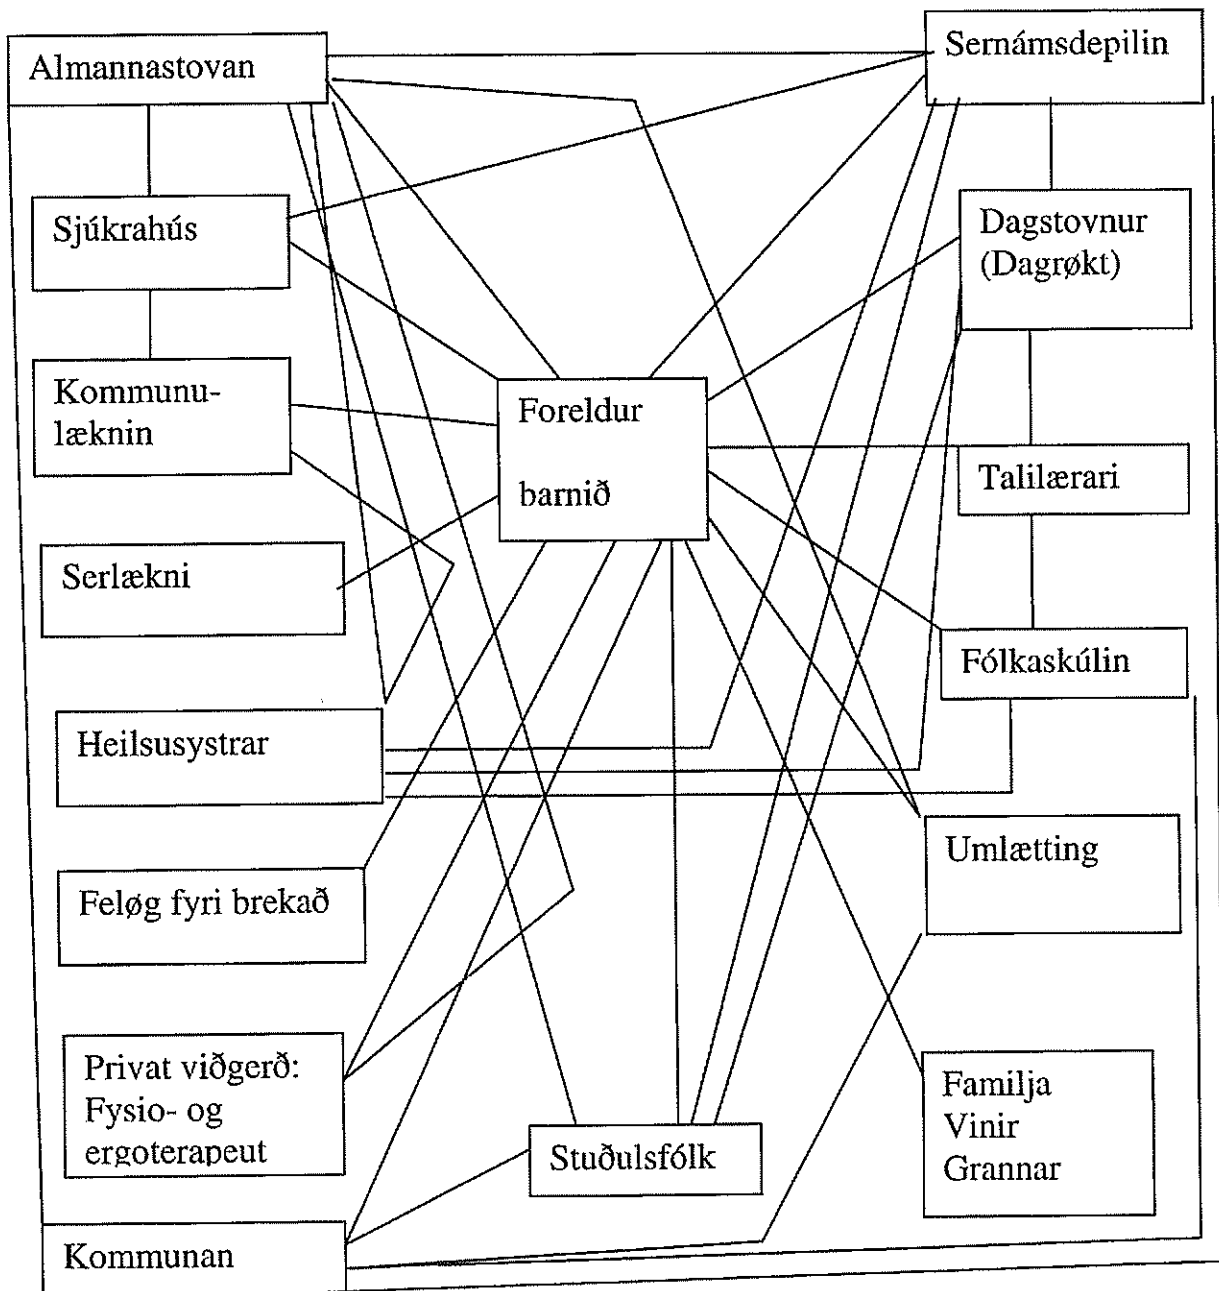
Almannastovan

Sernámsdepilin

Sjúkrahús

Dagstovnur (Dagrøkt)

Kommunulæknin

Foreldur

barnið

Talilærari

Serlækni

Fólkaskúlin

Heilsusystrar

Umlætting

Feløg fyri brekað

Privat viðgerð: Fysio- og ergoterapeut

Familja Vinir Grannar

Stuðulsfólk

Kommunan